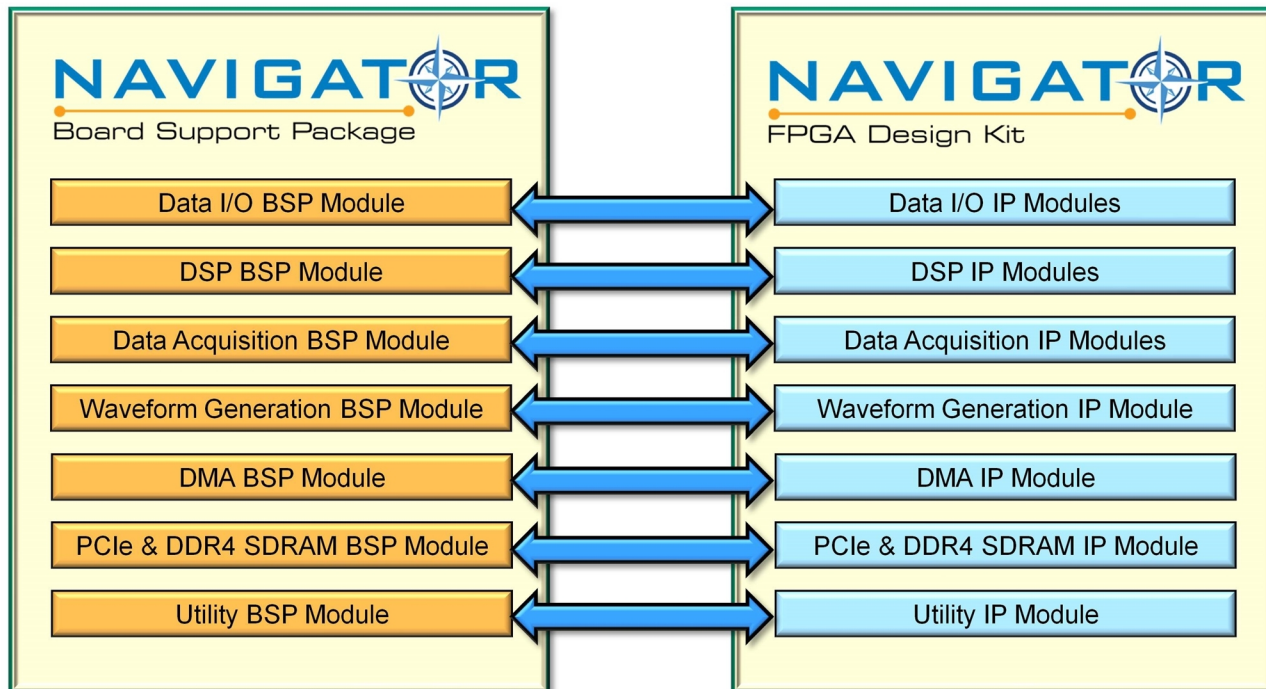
NAVIGATOR
Board Support Package

Data I/O BSP Module

DSP BSP Module

Data Acquisition BSP Module

Waveform Generation BSP Module

DMA BSP Module

PCIe & DDR4 SDRAM BSP Module

Utility BSP Module

NAVIGATOR
FPGA Design Kit

Data I/O IP Modules

DSP IP Modules

Data Acquisition IP Modules

Waveform Generation IP Module

DMA IP Module

PCIe & DDR4 SDRAM IP Module

Utility IP Module